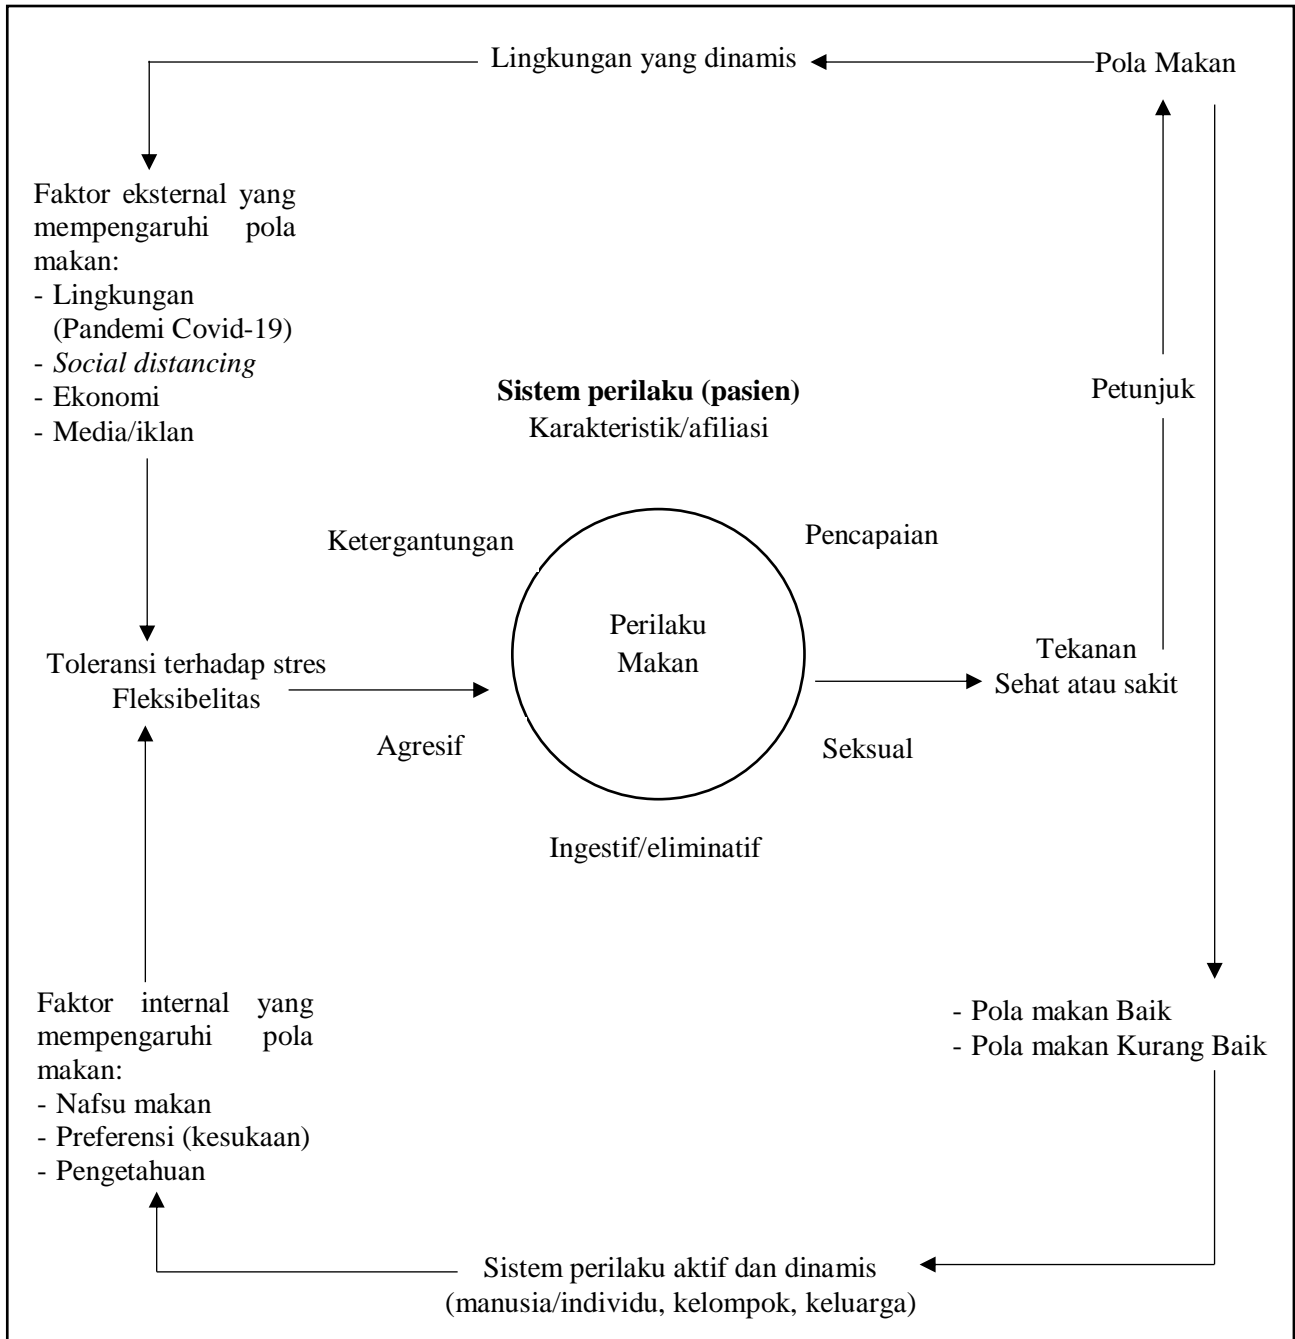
Lingkungan yang dinamis

Pola Makan

Faktor eksternal yang mempengaruhi pola makan:
- Lingkungan (Pandemi Covid-19)
- Social distancing
- Ekonomi
- Media/iklan

Petunjuk

Sistem perilaku (pasien)
Karakteristik/afiliasi

Ketergantungan

Pencapaian

Perilaku Makan

Toleransi terhadap stres
Fleksibelitas

Tekanan
Sehat atau sakit

Agresif

Seksual

Ingestif/eliminatif

Faktor internal yang mempengaruhi pola makan:
- Nafsu makan
- Preferensi (kesukaan)
- Pengetahuan

- Pola makan Baik
- Pola makan Kurang Baik

Sistem perilaku aktif dan dinamis
(manusia/individu, kelompok, keluarga)